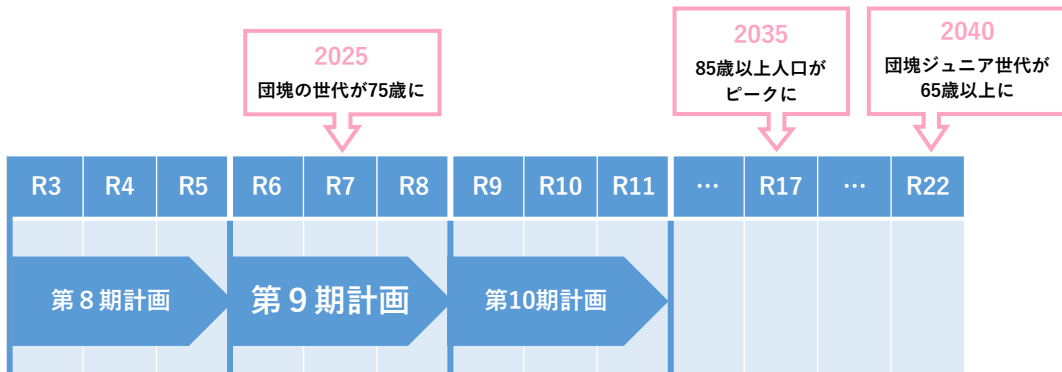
2025
団塊の世代が75歳に

2035
85歳以上人口がピークに

2040
団塊ジュニア世代が65歳以上に

| R3 | R4 | R5 | R6 | R7 | R8 | R9 | R10 | R11 | … | R17 | … | R22 |
|---|---|---|---|---|---|---|---|---|---|---|---|---|

第８期計画

第９期計画

第10期計画